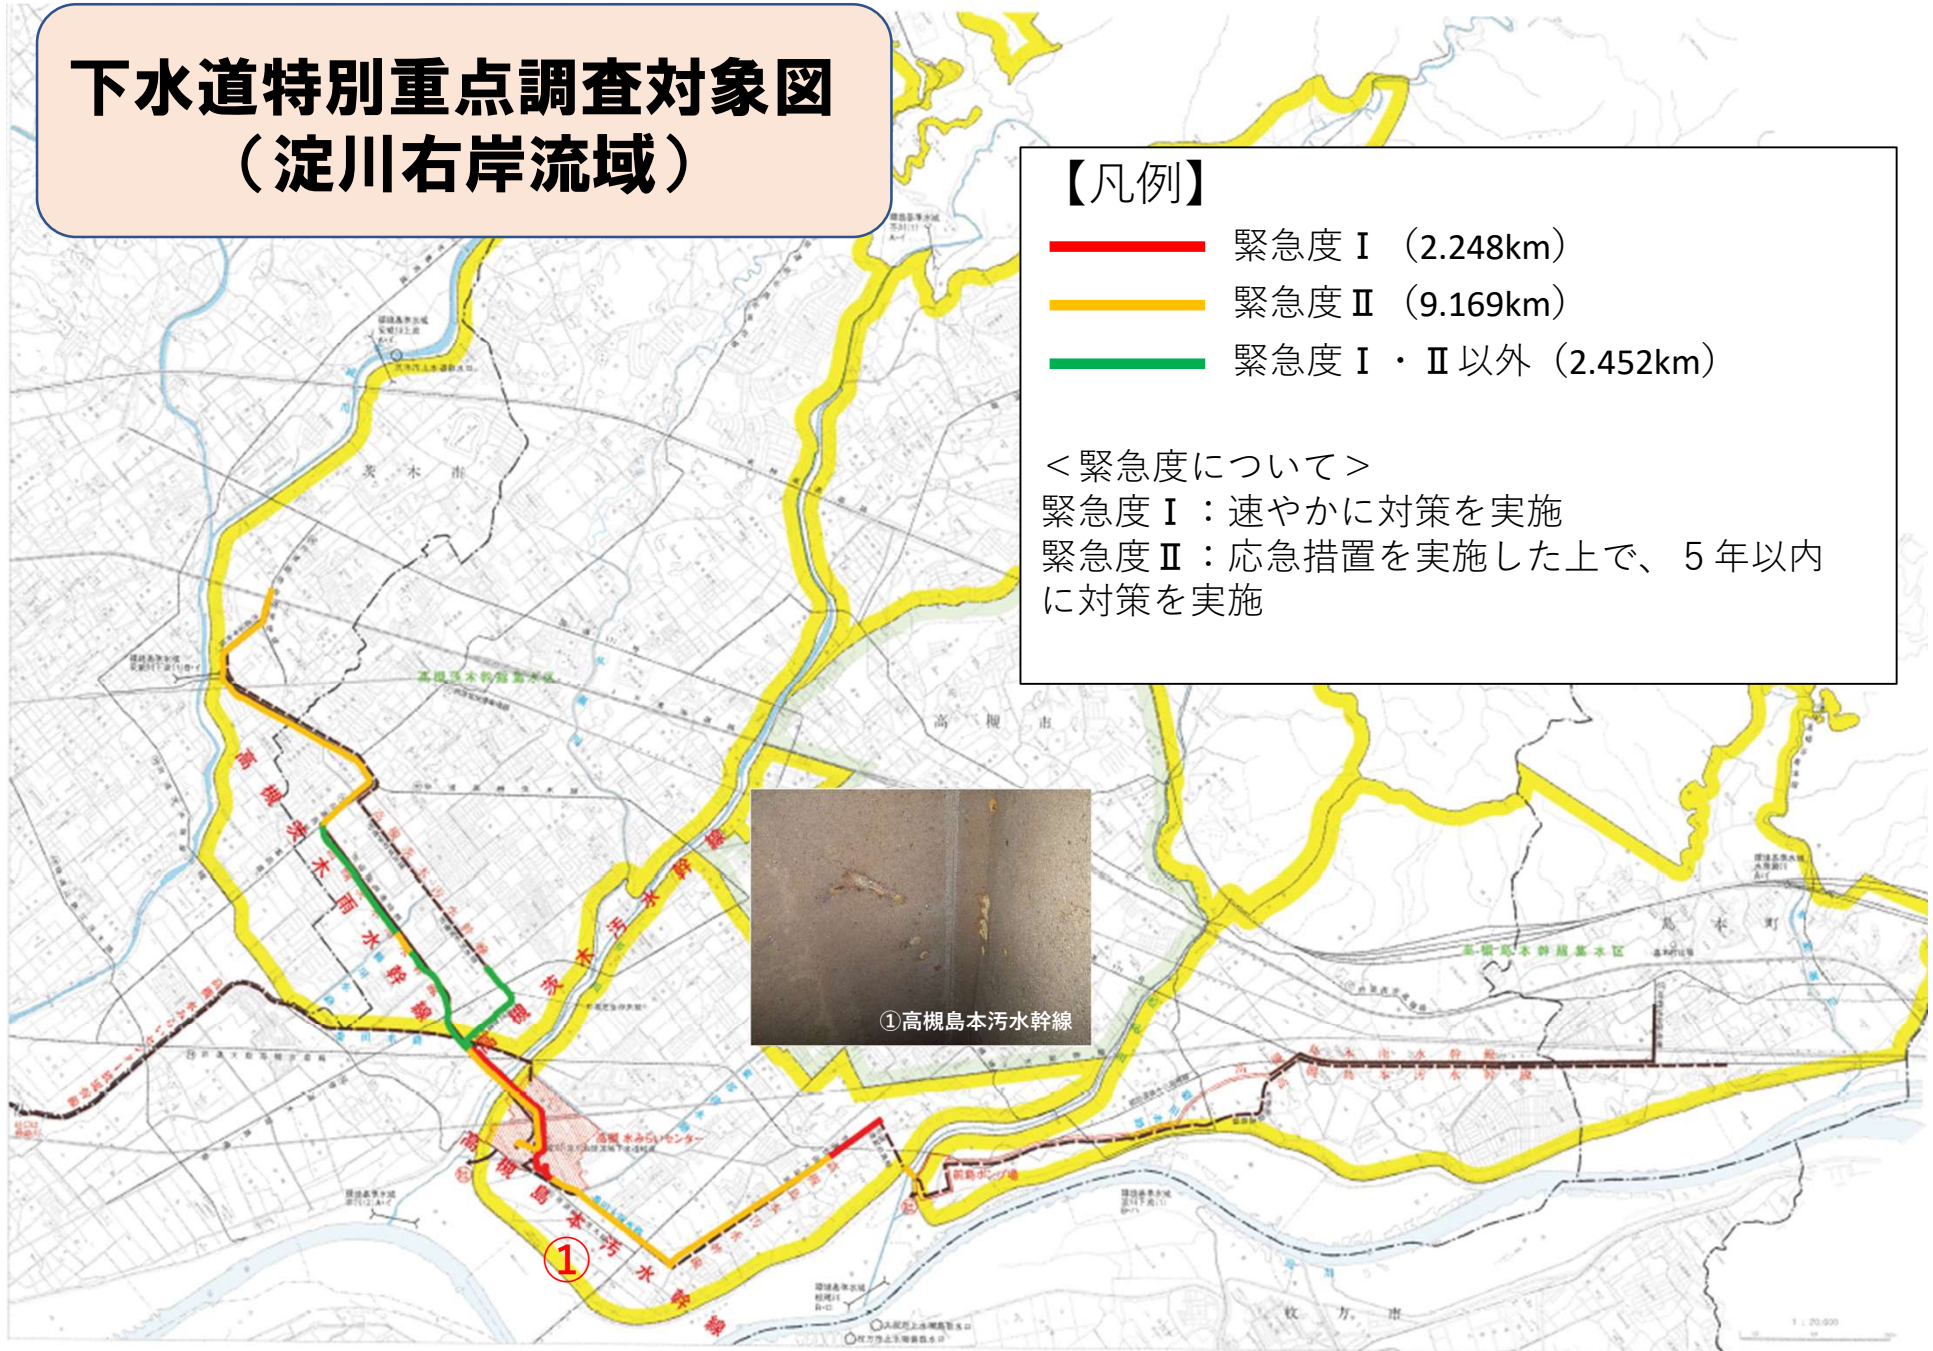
下水道特別重点調査対象図
（淀川右岸流域）

【凡例】
緊急度Ⅰ（2.248km）
緊急度Ⅱ（9.169km）
緊急度Ⅰ・Ⅱ以外（2.452km）

＜緊急度について＞
緊急度Ⅰ：速やかに対策を実施
緊急度Ⅱ：応急措置を実施した上で、5年以内に対策を実施

茨木市

高槻市

島本町

枚方市

高槻茨木雨水幹線

高槻茨木汚水幹線

高槻島本汚水幹線

高槻島本幹線

高槻水みらいセンター

①

①高槻島本汚水幹線